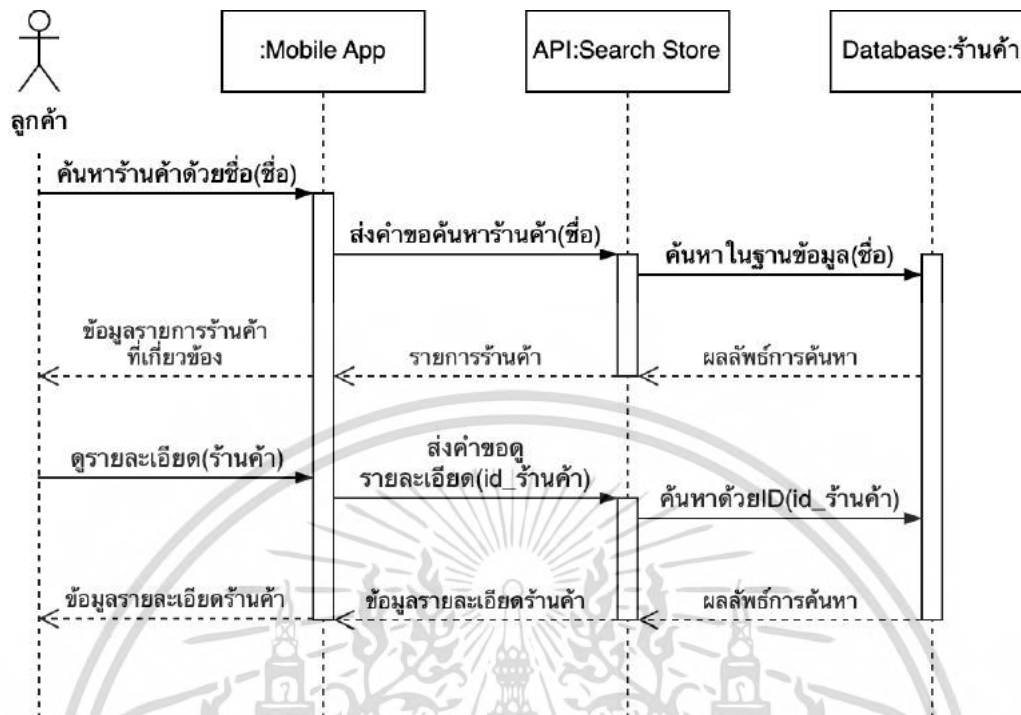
ลูกค้า

:Mobile App

API:Search Store

Database:ร้านค้า

ค้นหาร้านค้าด้วยชื่อ(ชื่อ)

ส่งคำขอค้นหาร้านค้า(ชื่อ)

ค้นหา ในฐานข้อมูล(ชื่อ)

ข้อมูลรายการร้านค้า ที่เกี่ยวข้อง

รายการร้านค้า

ผลลัพธ์การค้นหา

ดูรายละเอียด(ร้านค้า)

ส่งคำขอดู รายละเอียด(id_ร้านค้า)

ค้นหาด้วยID(id_ร้านค้า)

ข้อมูลรายละเอียดร้านค้า

ข้อมูลรายละเอียดร้านค้า

ผลลัพธ์การค้นหา